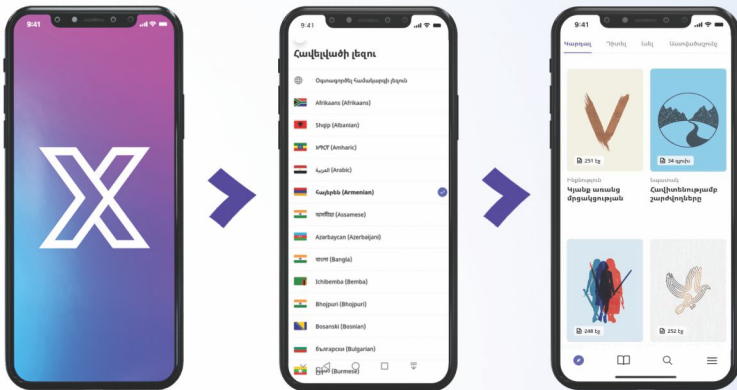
9:41

9:41

Հավելվածի լեզու

Օգտագործել Համակարգի լեզուն

Afrikaans (Afrikaans)

Shqip (Albanian)

አማርኛ (Amharic)

العربية (Arabic)

Հայերեն (Armenian)

অসমীয়া (Assamese)

Azərbaycan (Azerbaijani)

বাংলা (Bangla)

Ichibemba (Bemba)

Bhojpuri (Bhojpuri)

Bosanski (Bosnian)

български (Bulgarian)

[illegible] (Burmese)

9:41

Կարդալ

Դիտել

Լսել

Ստեղծագործել

251 էջ

34 դրվագ

Ինքնություն

Կյանք առանց մրցակցության

Հայրենիք

Հավիտենությամբ շարժվողները

248 էջ

252 էջ